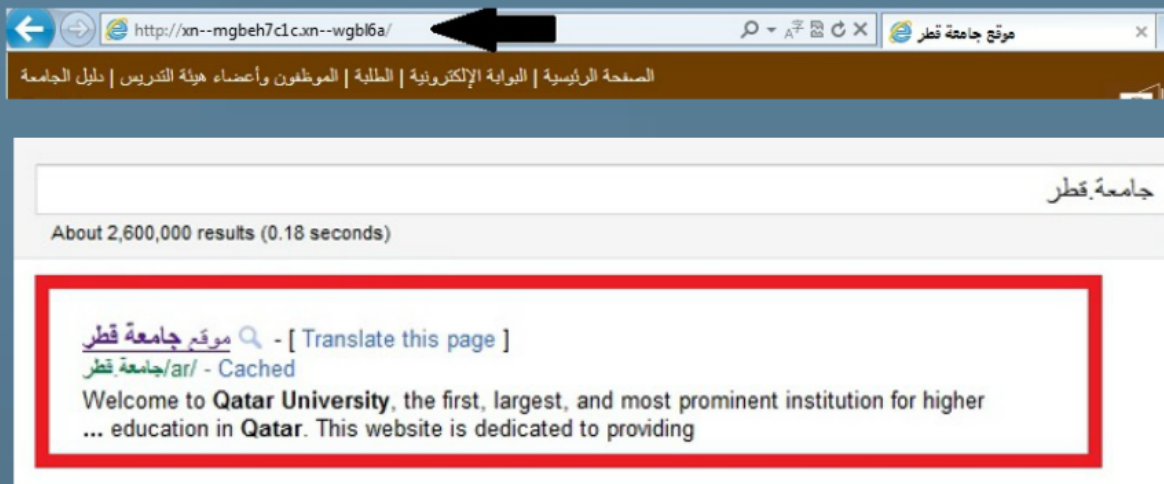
http://xn--mgbeh7c1c.xn--wgbl6a/

موقع جامعة قطر

الصفحة الرئيسية | البوابة الإلكترونية | الطلبة | الموظفون وأعضاء هيئة التدريس | دليل الجامعة

جامعة.قطر

About 2,600,000 results (0.18 seconds)

موقع جامعة قطر - [ Translate this page ]
جامعة.قطر/ar/ - Cached
Welcome to **Qatar University**, the first, largest, and most prominent institution for higher ... education in **Qatar**. This website is dedicated to providing